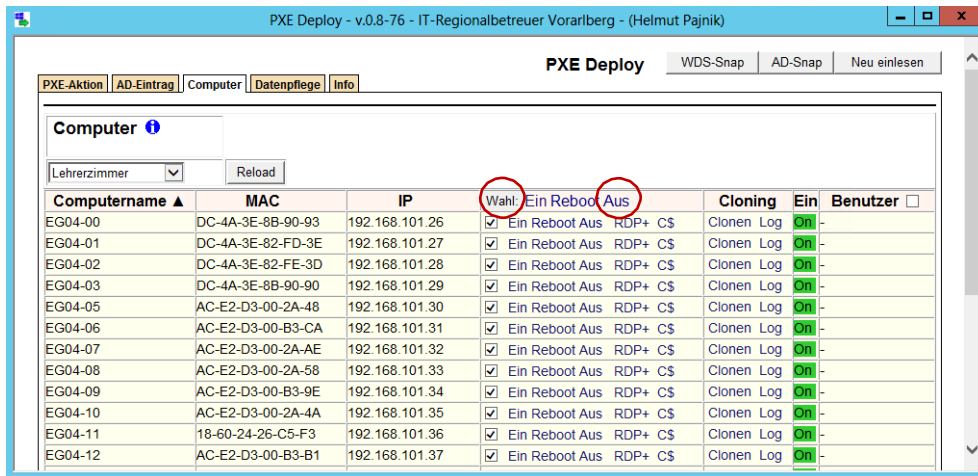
PXE Deploy - v.0.8-76 - IT-Regionalbetreuer Vorarlberg - (Helmut Pajnik)

PXE Deploy

WDS-Snap | AD-Snap | Neu einlesen

PXE-Aktion | AD-Eintrag | Computer | Datenpflege | Info

Computer

Lehrerzimmer

Reload

| Computername ▲ | MAC | IP | Wahl: Ein Reboot Aus | Cloning | Ein | Benutzer |
|---|---|---|---|---|---|---|
| EG04-00 | DC-4A-3E-8B-90-93 | 192.168.101.26 | Ein Reboot Aus RDP+ C$ | Clonen Log | On | - |
| EG04-01 | DC-4A-3E-82-FD-3E | 192.168.101.27 | Ein Reboot Aus RDP+ C$ | Clonen Log | On | - |
| EG04-02 | DC-4A-3E-82-FE-3D | 192.168.101.28 | Ein Reboot Aus RDP+ C$ | Clonen Log | On | - |
| EG04-03 | DC-4A-3E-8B-90-90 | 192.168.101.29 | Ein Reboot Aus RDP+ C$ | Clonen Log | On | - |
| EG04-05 | AC-E2-D3-00-2A-48 | 192.168.101.30 | Ein Reboot Aus RDP+ C$ | Clonen Log | On | - |
| EG04-06 | AC-E2-D3-00-B3-CA | 192.168.101.31 | Ein Reboot Aus RDP+ C$ | Clonen Log | On | - |
| EG04-07 | AC-E2-D3-00-2A-AE | 192.168.101.32 | Ein Reboot Aus RDP+ C$ | Clonen Log | On | - |
| EG04-08 | AC-E2-D3-00-2A-58 | 192.168.101.33 | Ein Reboot Aus RDP+ C$ | Clonen Log | On | - |
| EG04-09 | AC-E2-D3-00-B3-9E | 192.168.101.34 | Ein Reboot Aus RDP+ C$ | Clonen Log | On | - |
| EG04-10 | AC-E2-D3-00-2A-4A | 192.168.101.35 | Ein Reboot Aus RDP+ C$ | Clonen Log | On | - |
| EG04-11 | 18-60-24-26-C5-F3 | 192.168.101.36 | Ein Reboot Aus RDP+ C$ | Clonen Log | On | - |
| EG04-12 | AC-E2-D3-00-B3-B1 | 192.168.101.37 | Ein Reboot Aus RDP+ C$ | Clonen Log | On | - |